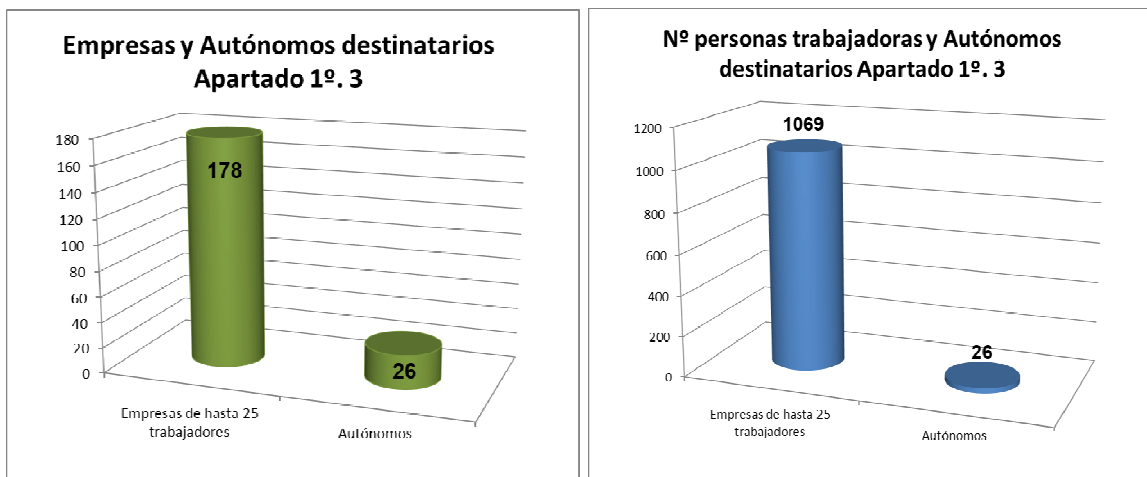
Empresas y Autónomos destinatarios Apartado 1º. 3

180
160
140
120
100
80
60
40
20
0

178

26

Empresas de hasta 25 trabajadores

Autónomos

Nº personas trabajadoras y Autónomos destinatarios Apartado 1º. 3

1200
1000
800
600
400
200
0

1069

26

Empresas de hasta 25 trabajadores

Autónomos